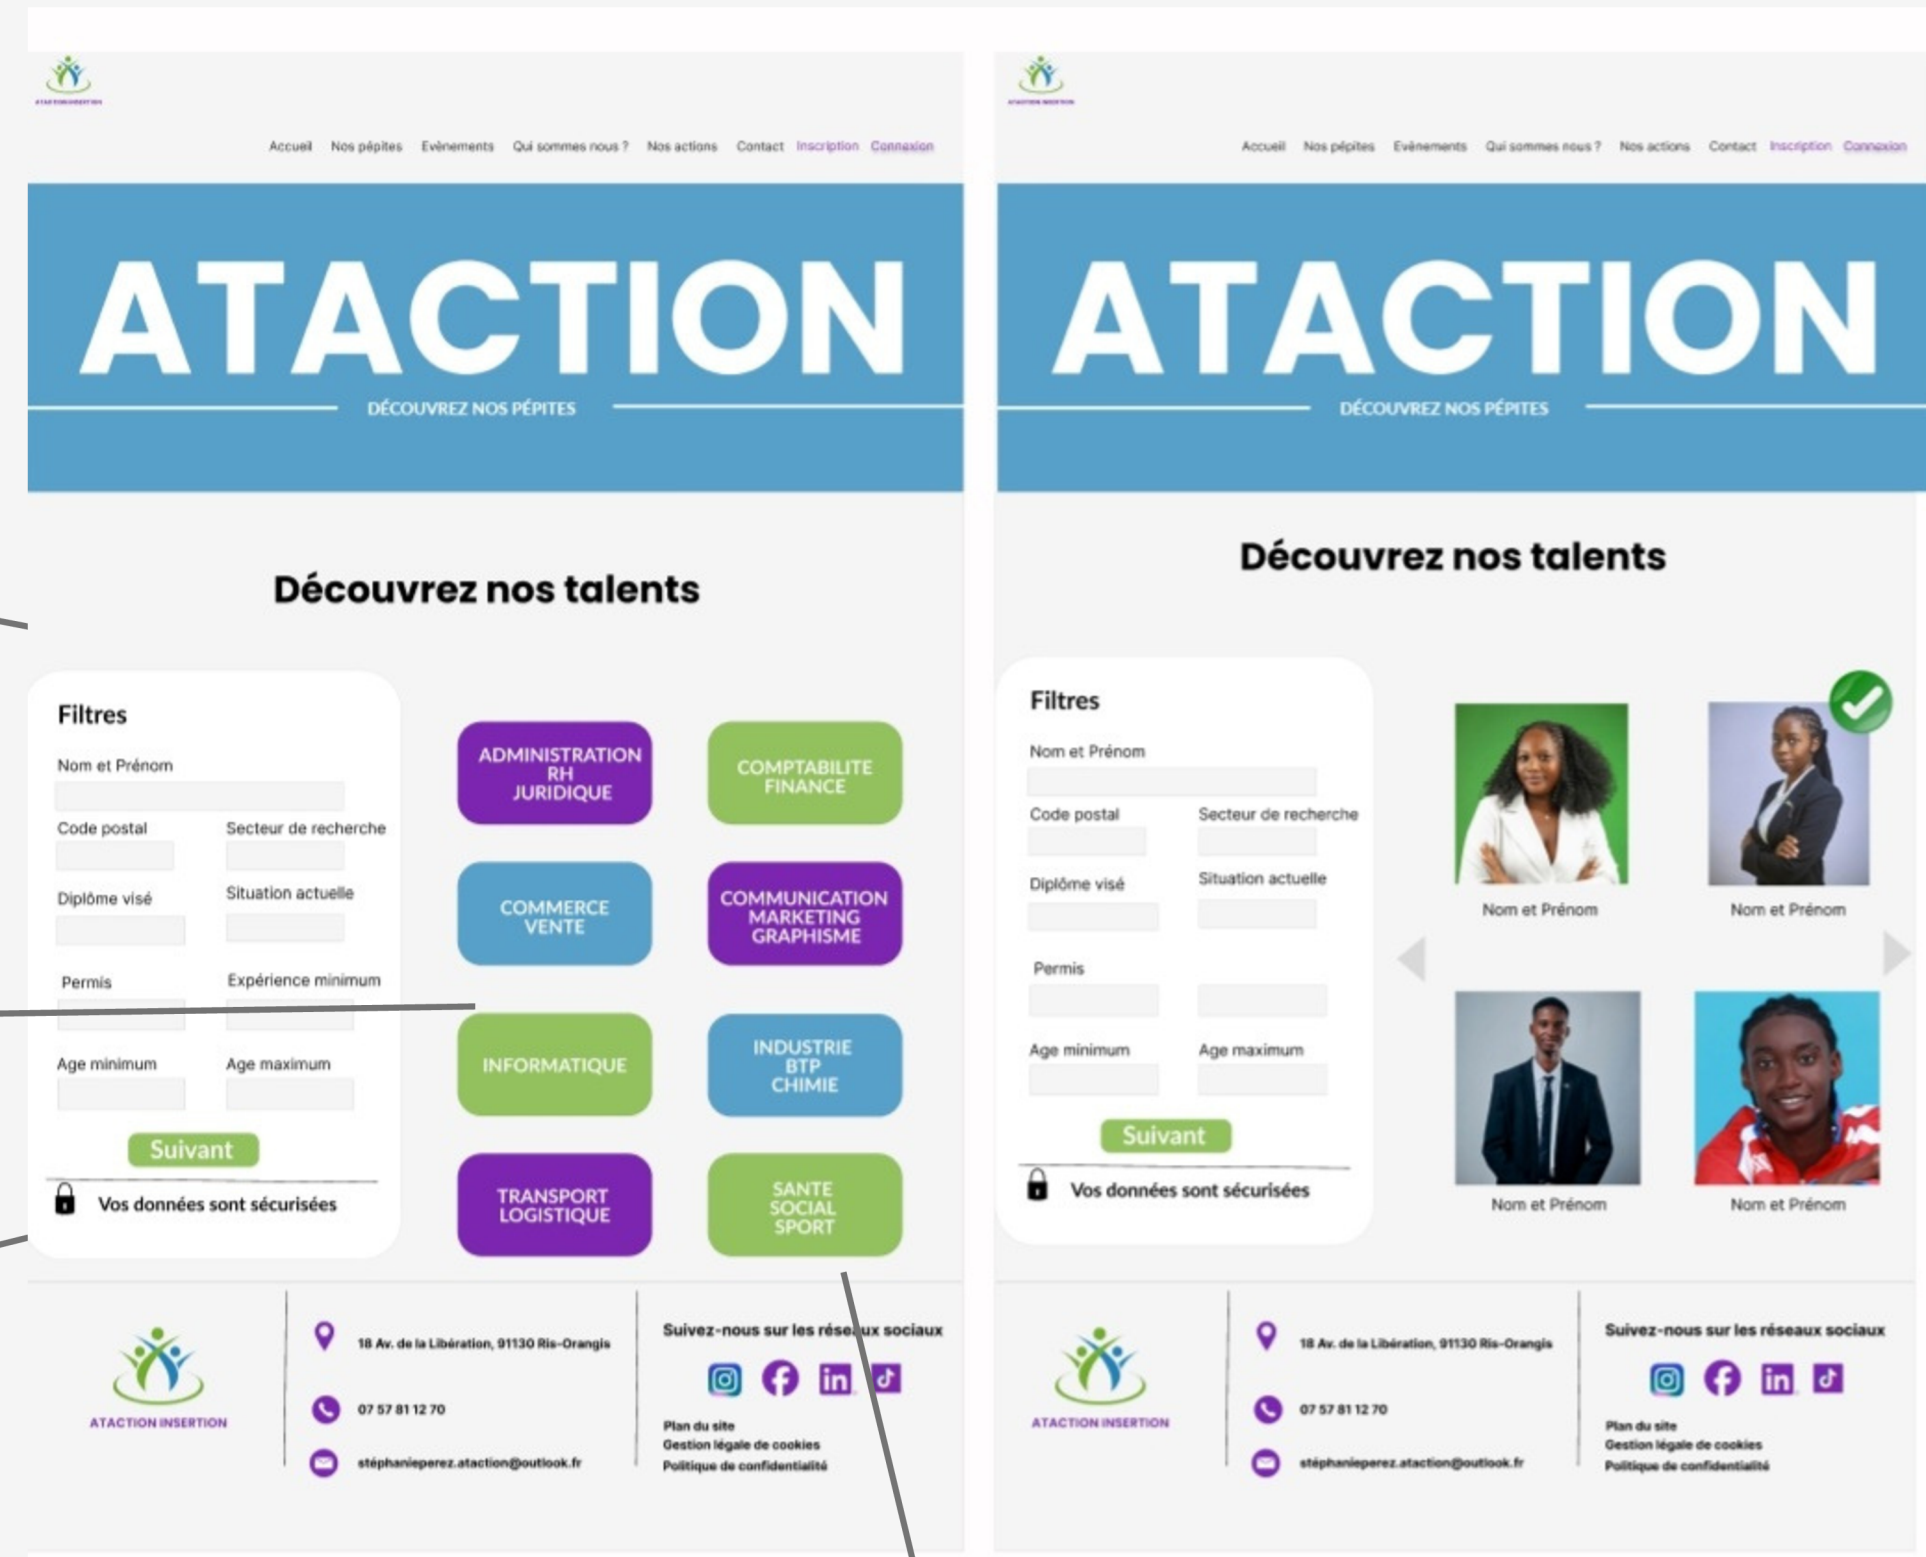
ATACTION INSERTION

Accueil Nos pépites Evènements Qui sommes nous ? Nos actions Contact Inscription Connexion

ATACTION
DÉCOUVREZ NOS PÉPITES

Découvrez nos talents

Filtres
Nom et Prénom
Code postal
Secteur de recherche
Diplôme visé
Situation actuelle
Permis
Expérience minimum
Age minimum
Age maximum
Suivant
Vos données sont sécurisées

ADMINISTRATION RH JURIDIQUE
COMPTABILITE FINANCE
COMMERCE VENTE
COMMUNICATION MARKETING GRAPHISME
INFORMATIQUE
INDUSTRIE BTP CHIMIE
TRANSPORT LOGISTIQUE
SANTE SOCIAL SPORT

ATACTION INSERTION
18 Av. de la Libération, 91130 Ris-Orangis
07 57 81 12 70
stéphanieperez.ataction@outlook.fr
Suivez-nous sur les réseaux sociaux
Plan du site
Gestion légale de cookies
Politique de confidentialité

ATACTION INSERTION

Accueil Nos pépites Evènements Qui sommes nous ? Nos actions Contact Inscription Connexion

ATACTION
DÉCOUVREZ NOS PÉPITES

Découvrez nos talents

Filtres
Nom et Prénom
Code postal
Secteur de recherche
Diplôme visé
Situation actuelle
Permis
Age minimum
Age maximum
Suivant
Vos données sont sécurisées

Nom et Prénom
Nom et Prénom
Nom et Prénom
Nom et Prénom

ATACTION INSERTION
18 Av. de la Libération, 91130 Ris-Orangis
07 57 81 12 70
stéphanieperez.ataction@outlook.fr
Suivez-nous sur les réseaux sociaux
Plan du site
Gestion légale de cookies
Politique de confidentialité